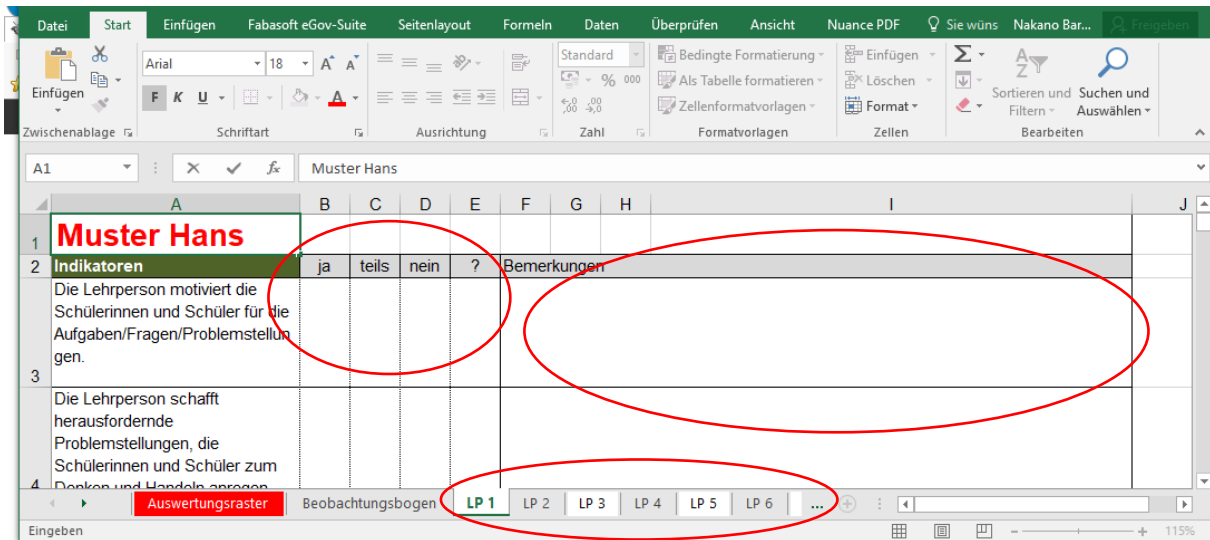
Datei Start Einfügen Fabasoft eGov-Suite Seitenlayout Formeln Daten Überprüfen Ansicht Nuance PDF Sie wüns Nakano Bar... Freigeben

Einfügen
Zwischenablage
Arial 18 A A
F K U A
Schriftart
Ausrichtung
Standard
% 000
,0 ,00
Zahl
Bedingte Formatierung
Als Tabelle formatieren
Zellenformatvorlagen
Formatvorlagen
Einfügen
Löschen
Format
Zellen
Σ
Sortieren und Filtern
Suchen und Auswählen
Bearbeiten

A1 Muster Hans

| | A | B | C | D | E | F | G | H | I | J |
|---|---|---|---|---|---|---|---|---|---|---|
| 1 | Muster Hans | | | | | | | | | |
| 2 | Indikatoren | ja | teils | nein | ? | Bemerkungen | | | | |
| 3 | Die Lehrperson motiviert die Schülerinnen und Schüler für die Aufgaben/Fragen/Problemstellungen. | | | | | | | | | |
| 4 | Die Lehrperson schafft herausfordernde Problemstellungen, die Schülerinnen und Schüler zum Denken und Handeln anregen | | | | | | | | | |

Auswertungsraster Beobachtungsbogen LP 1 LP 2 LP 3 LP 4 LP 5 LP 6 ...

Eingeben 115%